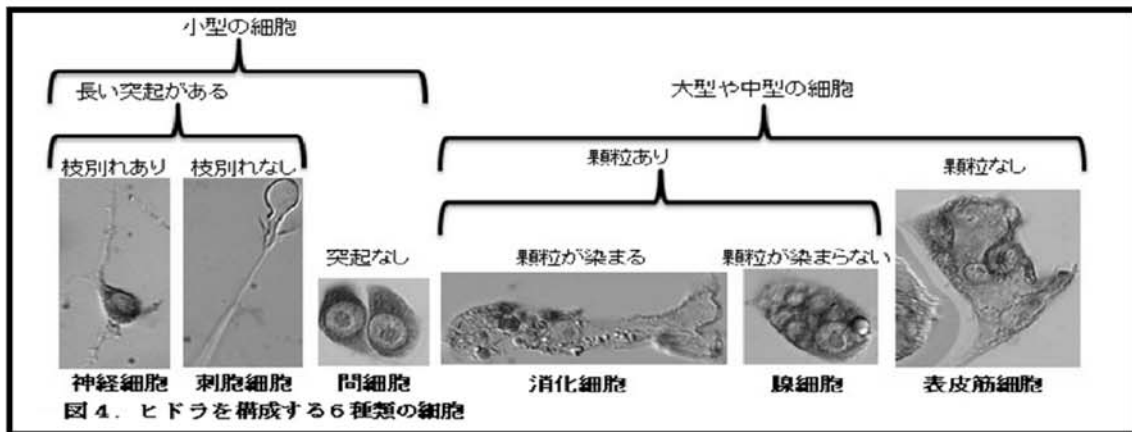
小型の細胞

長い突起がある

枝別れあり　枝別れなし

突起なし

大型や中型の細胞

顆粒あり

顆粒なし

顆粒が染まる　顆粒が染まらない

神経細胞　刺胞細胞　間細胞　消化細胞　腺細胞　表皮筋細胞

図４．ヒドラを構成する６種類の細胞